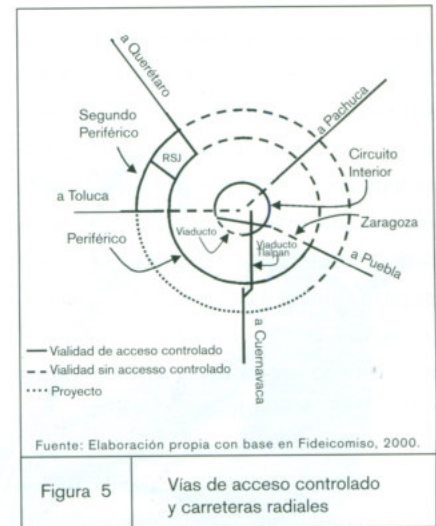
a Querétaro

Segundo Periférico

RSJ

a Pachuca

Circuito Interior

a Toluca

Zaragoza

Periférico

Viaducto

Viaducto Tlalpan

a Puebla

a Cuernavaca

— Vialidad de acceso controlado
- - Vialidad sin accesso controlado
···· Proyecto

Fuente: Elaboración propia con base en Fideicomiso, 2000.

| Figura 5 | Vías de acceso controlado y carreteras radiales |